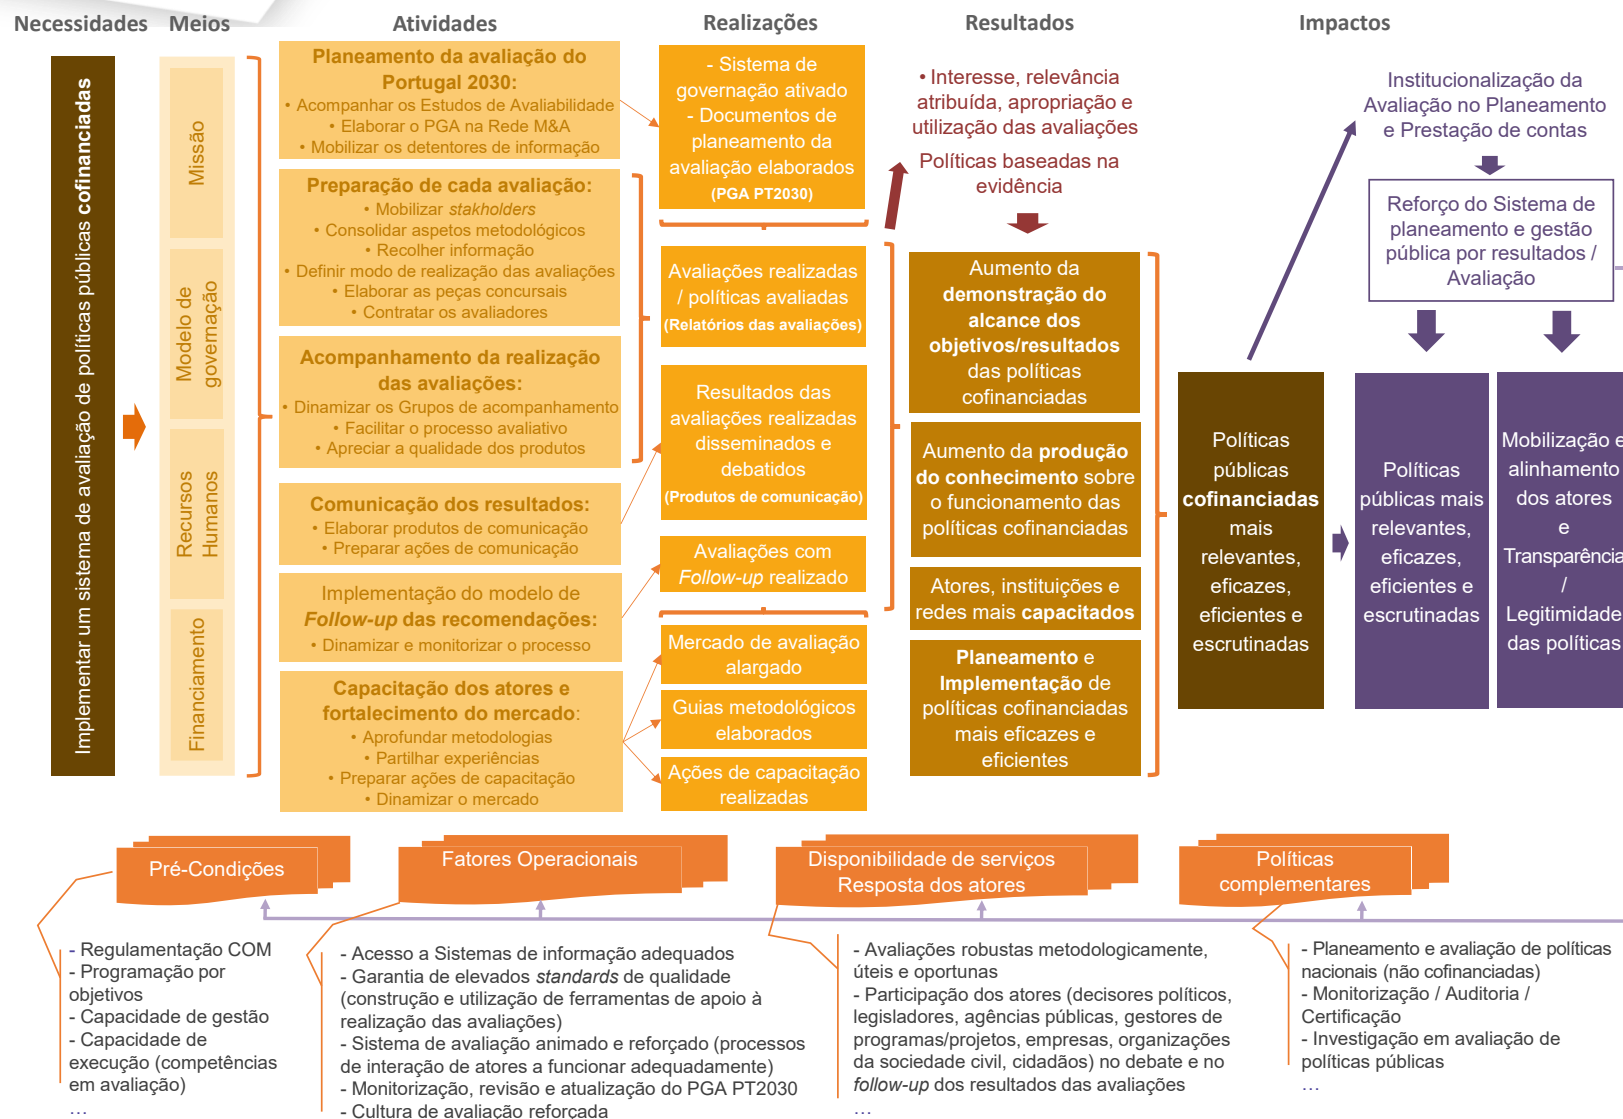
Necessidades Meios Atividades Realizações Resultados Impactos

Implementar um sistema de avaliação de políticas públicas cofinanciadas

Missão

Modelo de governação

Recursos Humanos

Financiamento

Planeamento da avaliação do Portugal 2030:
• Acompanhar os Estudos de Avaliabilidade
• Elaborar o PGA na Rede M&A
• Mobilizar os detentores de informação

Preparação de cada avaliação:
• Mobilizar *stakholders*
• Consolidar aspetos metodológicos
• Recolher informação
• Definir modo de realização das avaliações
• Elaborar as peças concursais
• Contratar os avaliadores

Acompanhamento da realização das avaliações:
• Dinamizar os Grupos de acompanhamento
• Facilitar o processo avaliativo
• Apreciar a qualidade dos produtos

Comunicação dos resultados:
• Elaborar produtos de comunicação
• Preparar ações de comunicação

Implementação do modelo de *Follow-up* das recomendações:
• Dinamizar e monitorizar o processo

Capacitação dos atores e fortalecimento do mercado:
• Aprofundar metodologias
• Partilhar experiências
• Preparar ações de capacitação
• Dinamizar o mercado

- Sistema de governação ativado
- Documentos de planeamento da avaliação elaborados
(PGA PT2030)

Avaliações realizadas / políticas avaliadas
(Relatórios das avaliações)

Resultados das avaliações realizadas disseminados e debatidos
(Produtos de comunicação)

Avaliações com *Follow-up* realizado

Mercado de avaliação alargado

Guias metodológicos elaborados

Ações de capacitação realizadas

• Interesse, relevância atribuída, apropriação e utilização das avaliações
Políticas baseadas na evidência

Aumento da demonstração do alcance dos objetivos/resultados das políticas cofinanciadas

Aumento da produção do conhecimento sobre o funcionamento das políticas cofinanciadas

Atores, instituições e redes mais capacitados

Planeamento e Implementação de políticas cofinanciadas mais eficazes e eficientes

Políticas públicas cofinanciadas mais relevantes, eficazes, eficientes e escrutinadas

Institucionalização da Avaliação no Planeamento e Prestação de contas

Reforço do Sistema de planeamento e gestão pública por resultados / Avaliação

Políticas públicas mais relevantes, eficazes, eficientes e escrutinadas

Mobilização e alinhamento dos atores e Transparência / Legitimidade das políticas

Pré-Condições

Fatores Operacionais

Disponibilidade de serviços
Resposta dos atores

Políticas complementares

- Regulamentação COM
- Programação por objetivos
- Capacidade de gestão
- Capacidade de execução (competências em avaliação)
...

- Acesso a Sistemas de informação adequados
- Garantia de elevados *standards* de qualidade (construção e utilização de ferramentas de apoio à realização das avaliações)
- Sistema de avaliação animado e reforçado (processos de interação de atores a funcionar adequadamente)
- Monitorização, revisão e atualização do PGA PT2030
- Cultura de avaliação reforçada

- Avaliações robustas metodologicamente, úteis e oportunas
- Participação dos atores (decisores políticos, legisladores, agências públicas, gestores de programas/projetos, empresas, organizações da sociedade civil, cidadãos) no debate e no *follow-up* dos resultados das avaliações
...

- Planeamento e avaliação de políticas nacionais (não cofinanciadas)
- Monitorização / Auditoria / Certificação
- Investigação em avaliação de políticas públicas
...